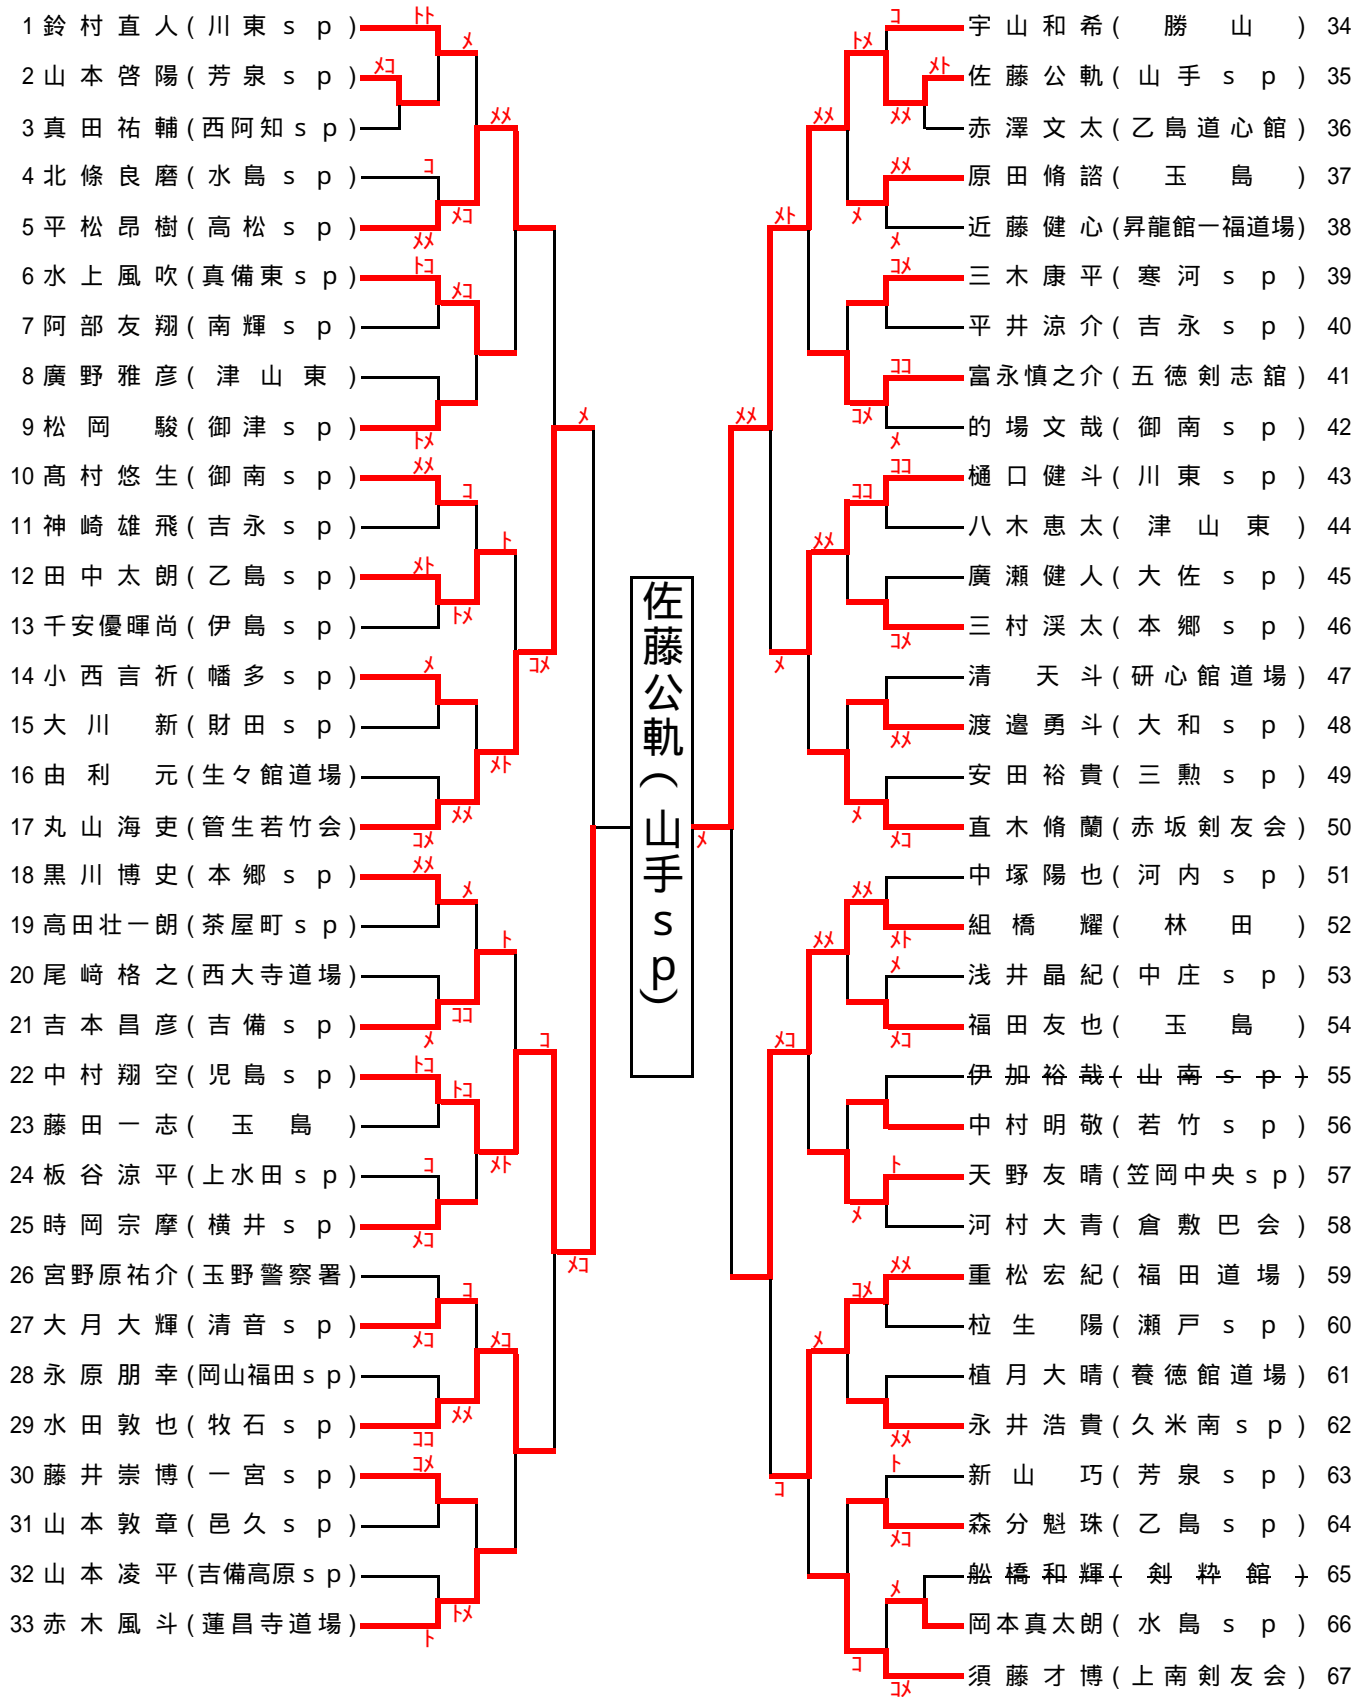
1 鈴村直人（川東sp）
2 山本啓陽（芳泉sp）
3 真田祐輔（西阿知sp）
4 北條良磨（水島sp）
5 平松昂樹（高松sp）
6 水上風吹（真備東sp）
7 阿部友翔（南輝sp）
8 廣野雅彦（津山東）
9 松岡駿（御津sp）
10 髙村悠生（御南sp）
11 神崎雄飛（吉永sp）
12 田中太朗（乙島sp）
13 千安優暉尚（伊島sp）
14 小西言祈（幡多sp）
15 大川新（財田sp）
16 由利元（生々館道場）
17 丸山海吏（管生若竹会）
18 黒川博史（本郷sp）
19 高田壮一朗（茶屋町sp）
20 尾崎格之（西大寺道場）
21 吉本昌彦（吉備sp）
22 中村翔空（児島sp）
23 藤田一志（玉島）
24 板谷涼平（上水田sp）
25 時岡宗摩（横井sp）
26 宮野原祐介（玉野警察署）
27 大月大輝（清音sp）
28 永原朋幸（岡山福田sp）
29 水田敦也（牧石sp）
30 藤井崇博（一宮sp）
31 山本敦章（邑久sp）
32 山本凌平（吉備高原sp）
33 赤木風斗（蓮昌寺道場）

佐藤公軌（山手sp）

宇山和希（勝山）34
佐藤公軌（山手sp）35
赤澤文太（乙島道心館）36
原田脩諮（玉島）37
近藤健心（昇龍館一福道場）38
三木康平（寒河sp）39
平井涼介（吉永sp）40
富永慎之介（五徳剣志館）41
的場文哉（御南sp）42
樋口健斗（川東sp）43
八木恵太（津山東）44
廣瀬健人（大佐sp）45
三村渓太（本郷sp）46
清天斗（研心館道場）47
渡邉勇斗（大和sp）48
安田裕貴（三勲sp）49
直木脩蘭（赤坂剣友会）50
中塚陽也（河内sp）51
組橋耀（林田）52
浅井晶紀（中庄sp）53
福田友也（玉島）54
伊加裕哉（山南sp）55
中村明敬（若竹sp）56
天野友晴（笠岡中央sp）57
河村大青（倉敷巴会）58
重松宏紀（福田道場）59
松生陽（瀬戸sp）60
植月大晴（養徳館道場）61
永井浩貴（久米南sp）62
新山巧（芳泉sp）63
森分魁珠（乙島sp）64
船橋和輝（剣粋館）65
岡本真太朗（水島sp）66
須藤才博（上南剣友会）67